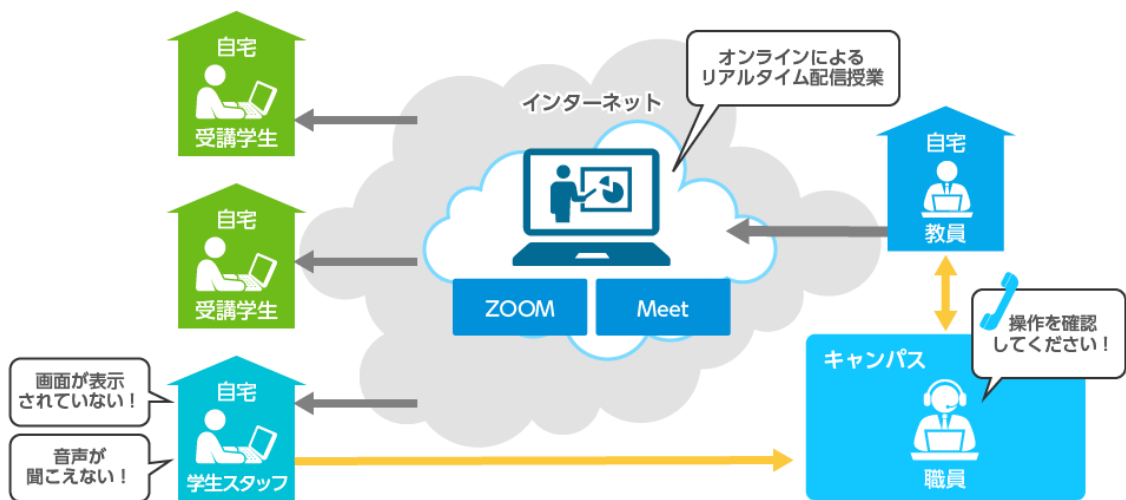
自宅
受講学生

自宅
受講学生

画面が表示されていない！

音声が聞こえない！

自宅
学生スタッフ

インターネット

オンラインによるリアルタイム配信授業

ZOOM

Meet

自宅
教員

操作を確認してください！

キャンパス
職員